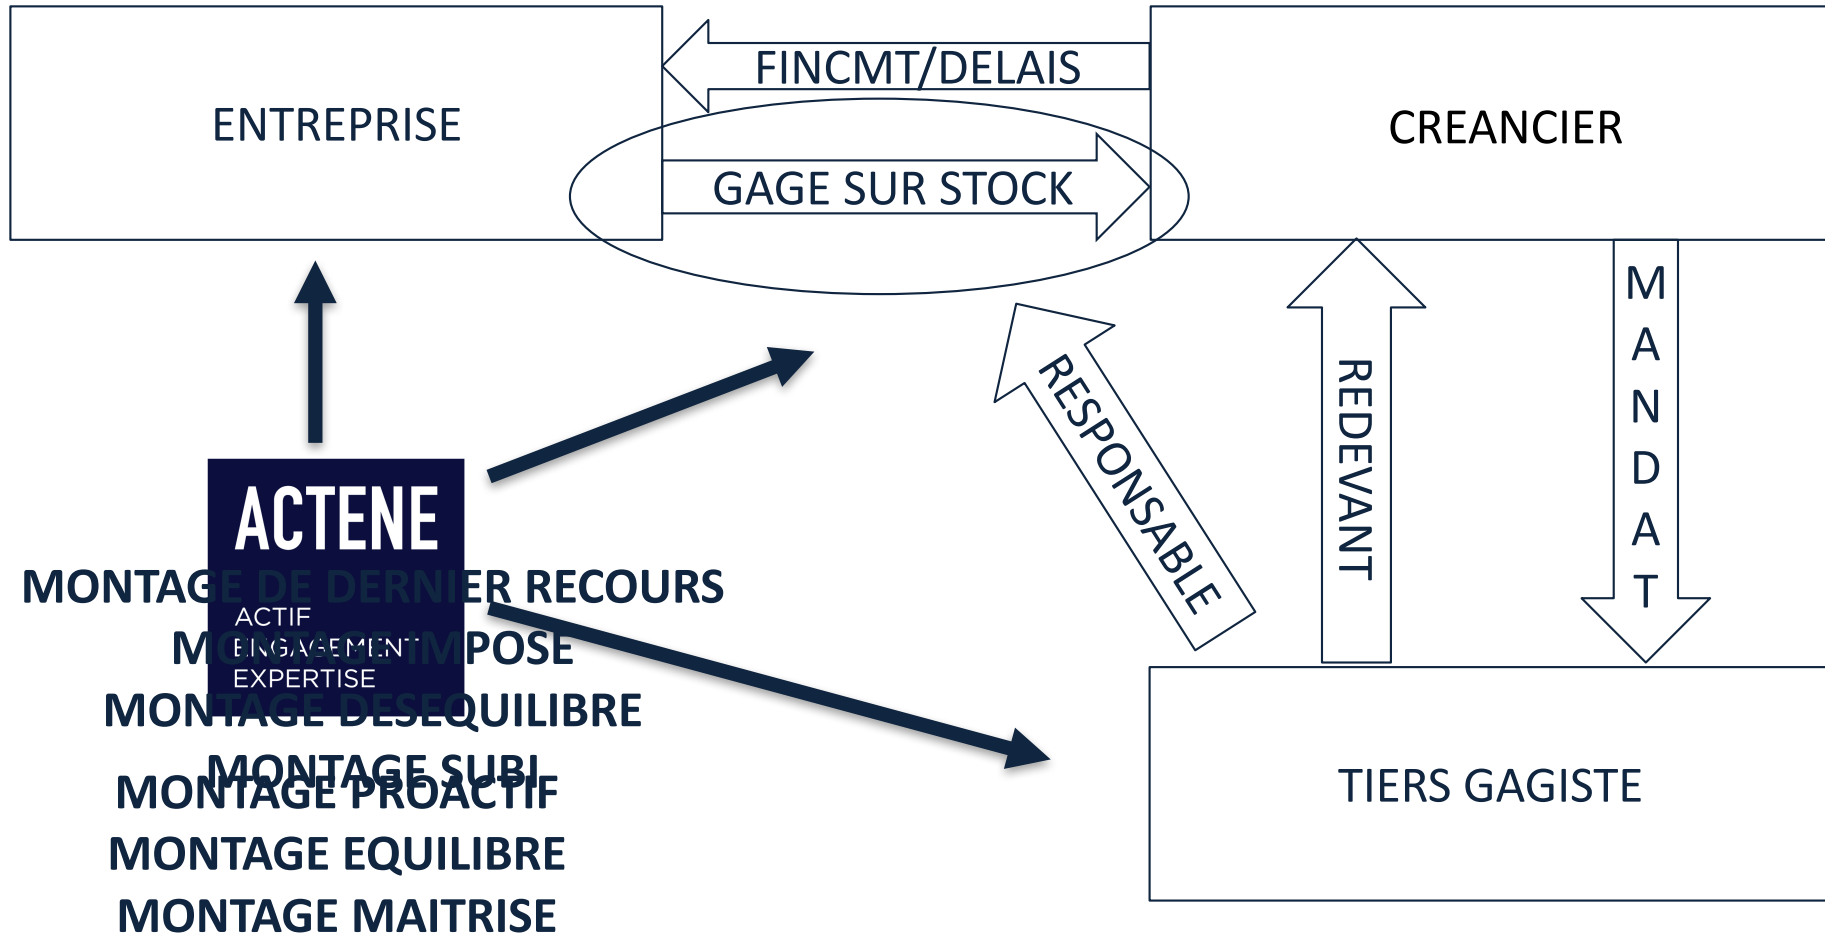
ENTREPRISE

FINCMT/DELAIS

CREANCIER

GAGE SUR STOCK

RESPONSABLE

REDEVANT

M A N D A T

ACTENE
ACTIF
ENGAGEMENT
EXPERTISE

MONTAGE DE DERNIER RECOURS
MONTAGE IMPOSE
MONTAGE DESEQUILIBRE
MONTAGE SUBI
MONTAGE PROACTIF
MONTAGE EQUILIBRE
MONTAGE MAITRISE

TIERS GAGISTE